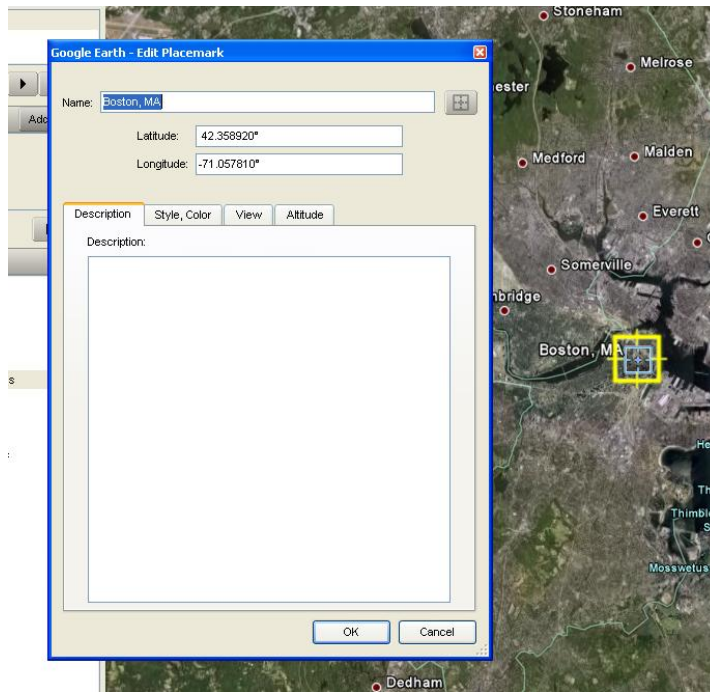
Google Earth - Edit Placemark

Name: Boston, MA

Latitude: 42.358920°

Longitude: -71.057810°

Description | Style, Color | View | Altitude

Description:

OK | Cancel

Adc

s

Stoneham
Melrose
ester
Medford
Malden
Everett
Somerville
nbridge
Boston, MA
He
Th
Thimbl
S
Mosswetus
Dedham